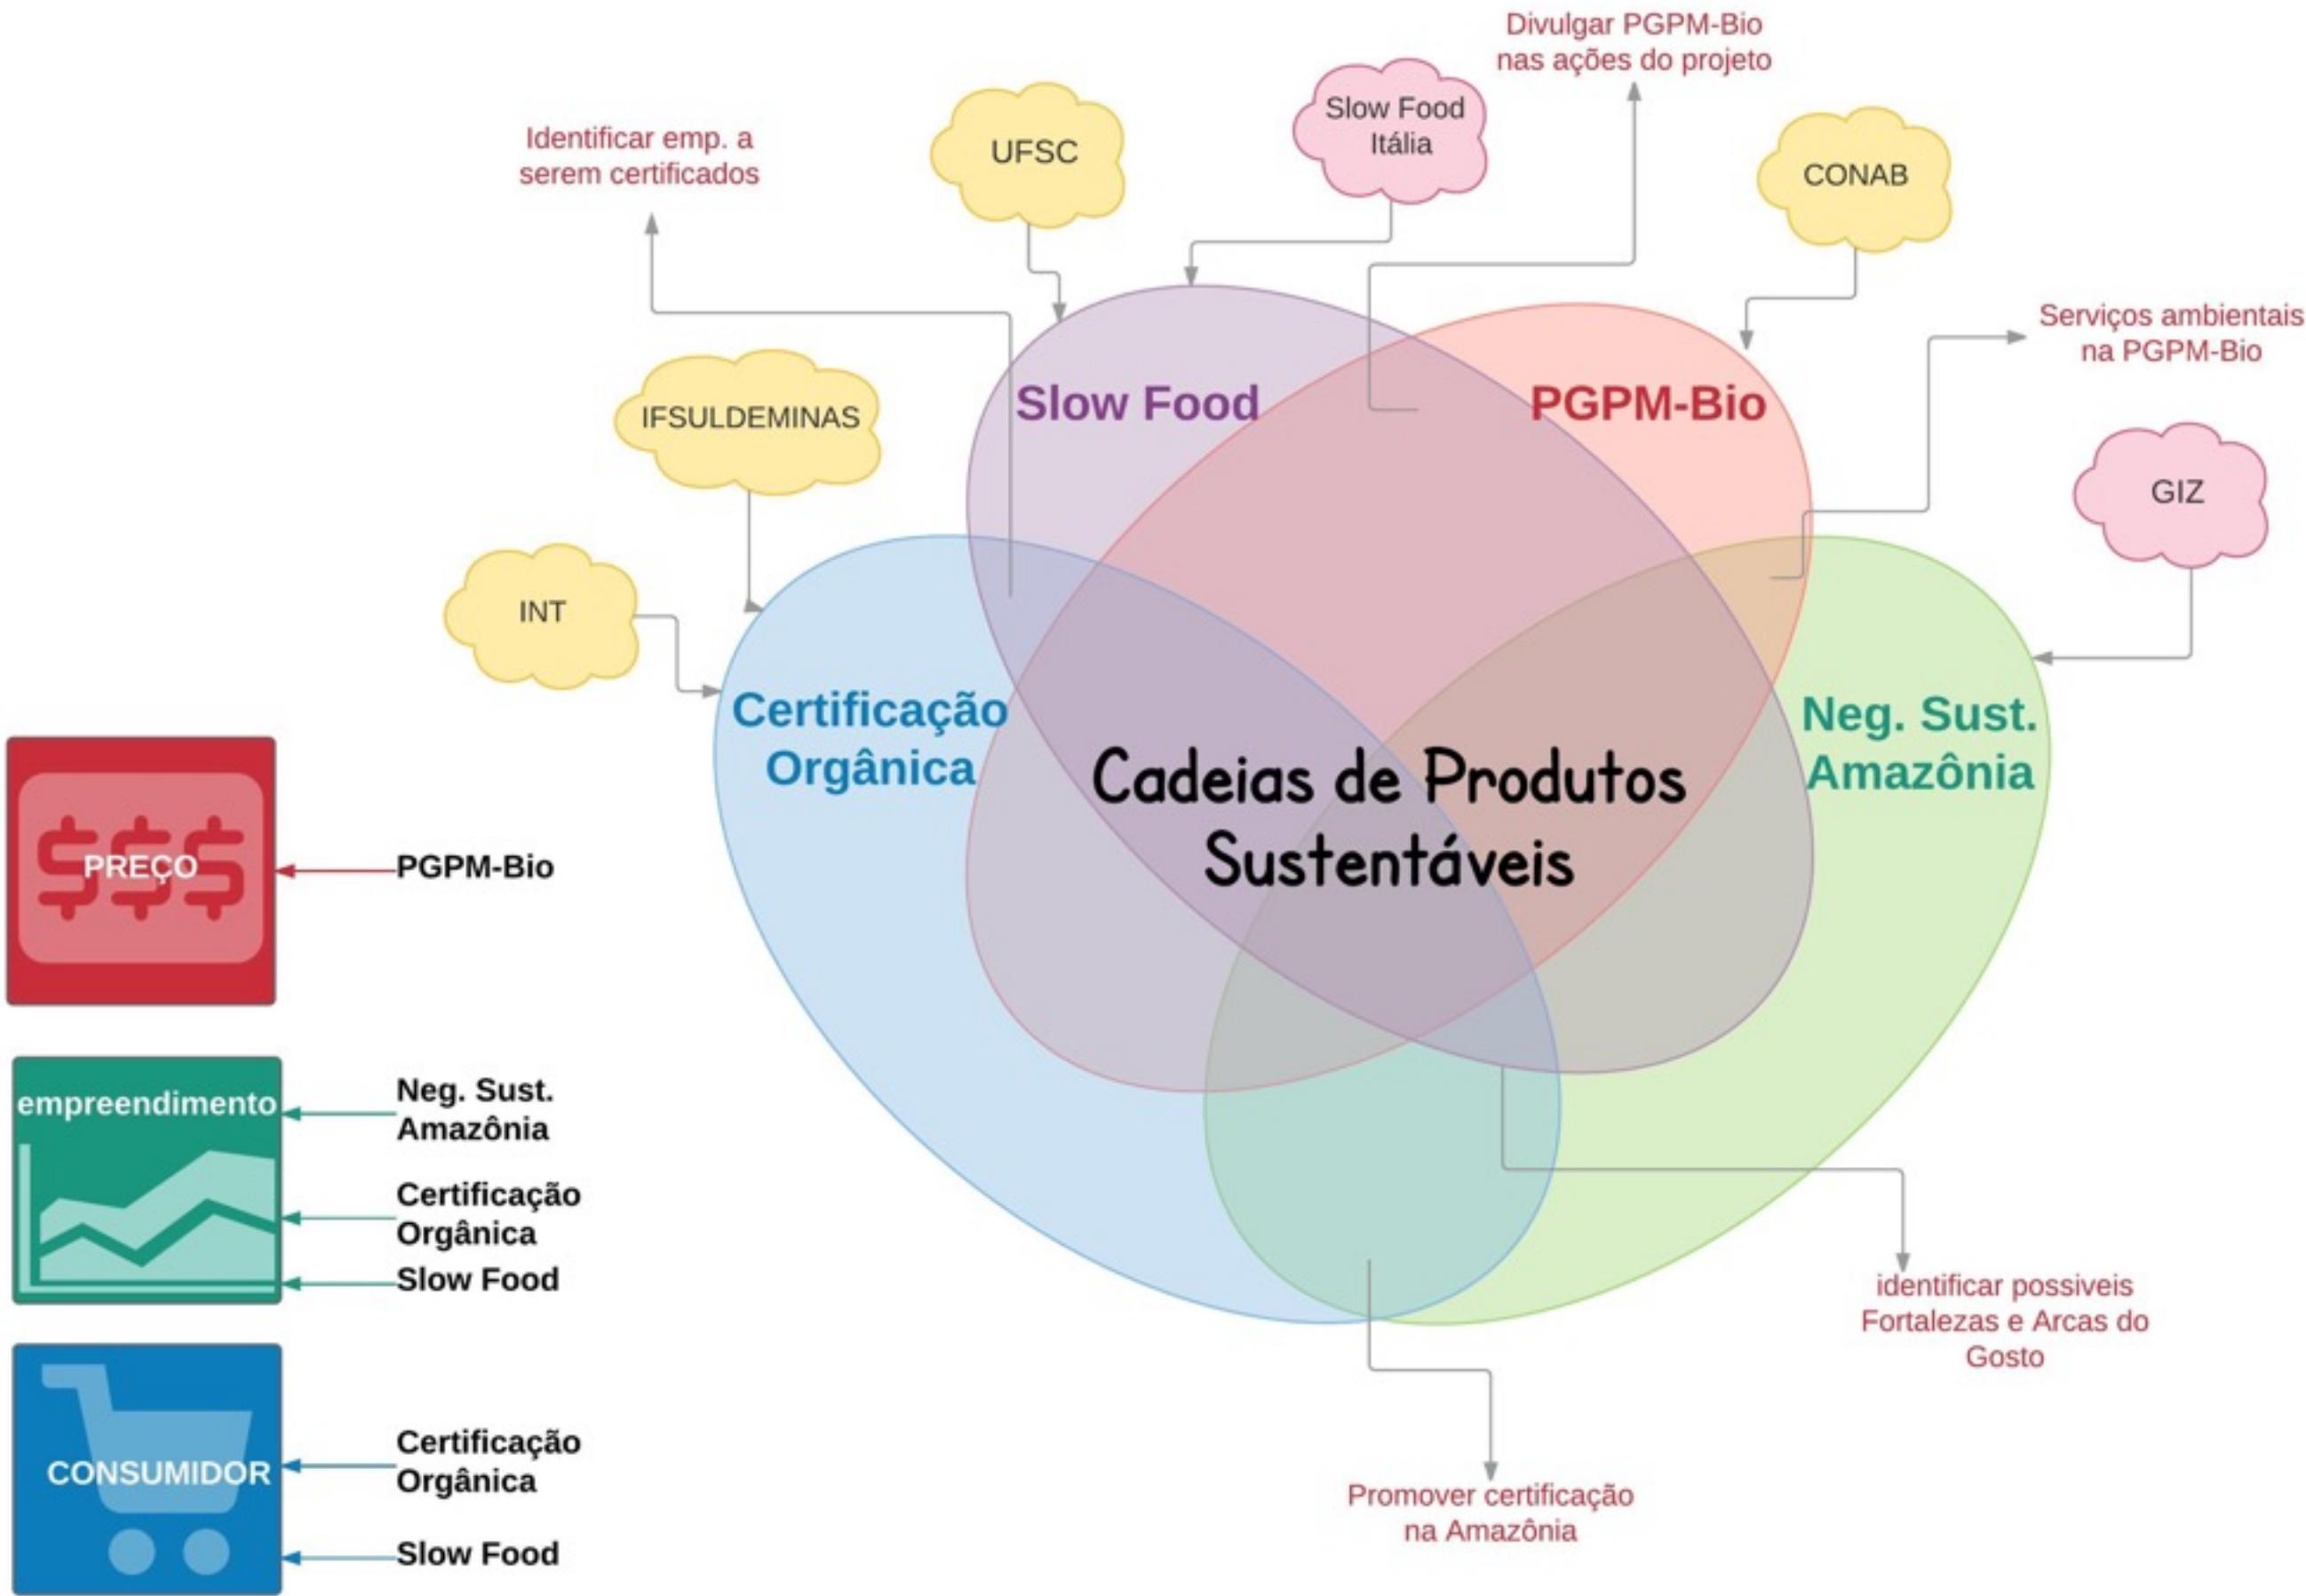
Divulgar PGPM-Bio nas ações do projeto

Slow Food Itália

Identificar emp. a serem certificados

UFSC

CONAB

Serviços ambientais na PGPM-Bio

IFSULDEMINAS

Slow Food

PGPM-Bio

GIZ

INT

Certificação Orgânica

Cadeias de Produtos Sustentáveis

Neg. Sust. Amazônia

$$$ PREÇO

PGPM-Bio

empreendimento

Neg. Sust. Amazônia

Certificação Orgânica

Slow Food

identificar possiveis Fortalezas e Arcas do Gosto

CONSUMIDOR

Certificação Orgânica

Slow Food

Promover certificação na Amazônia